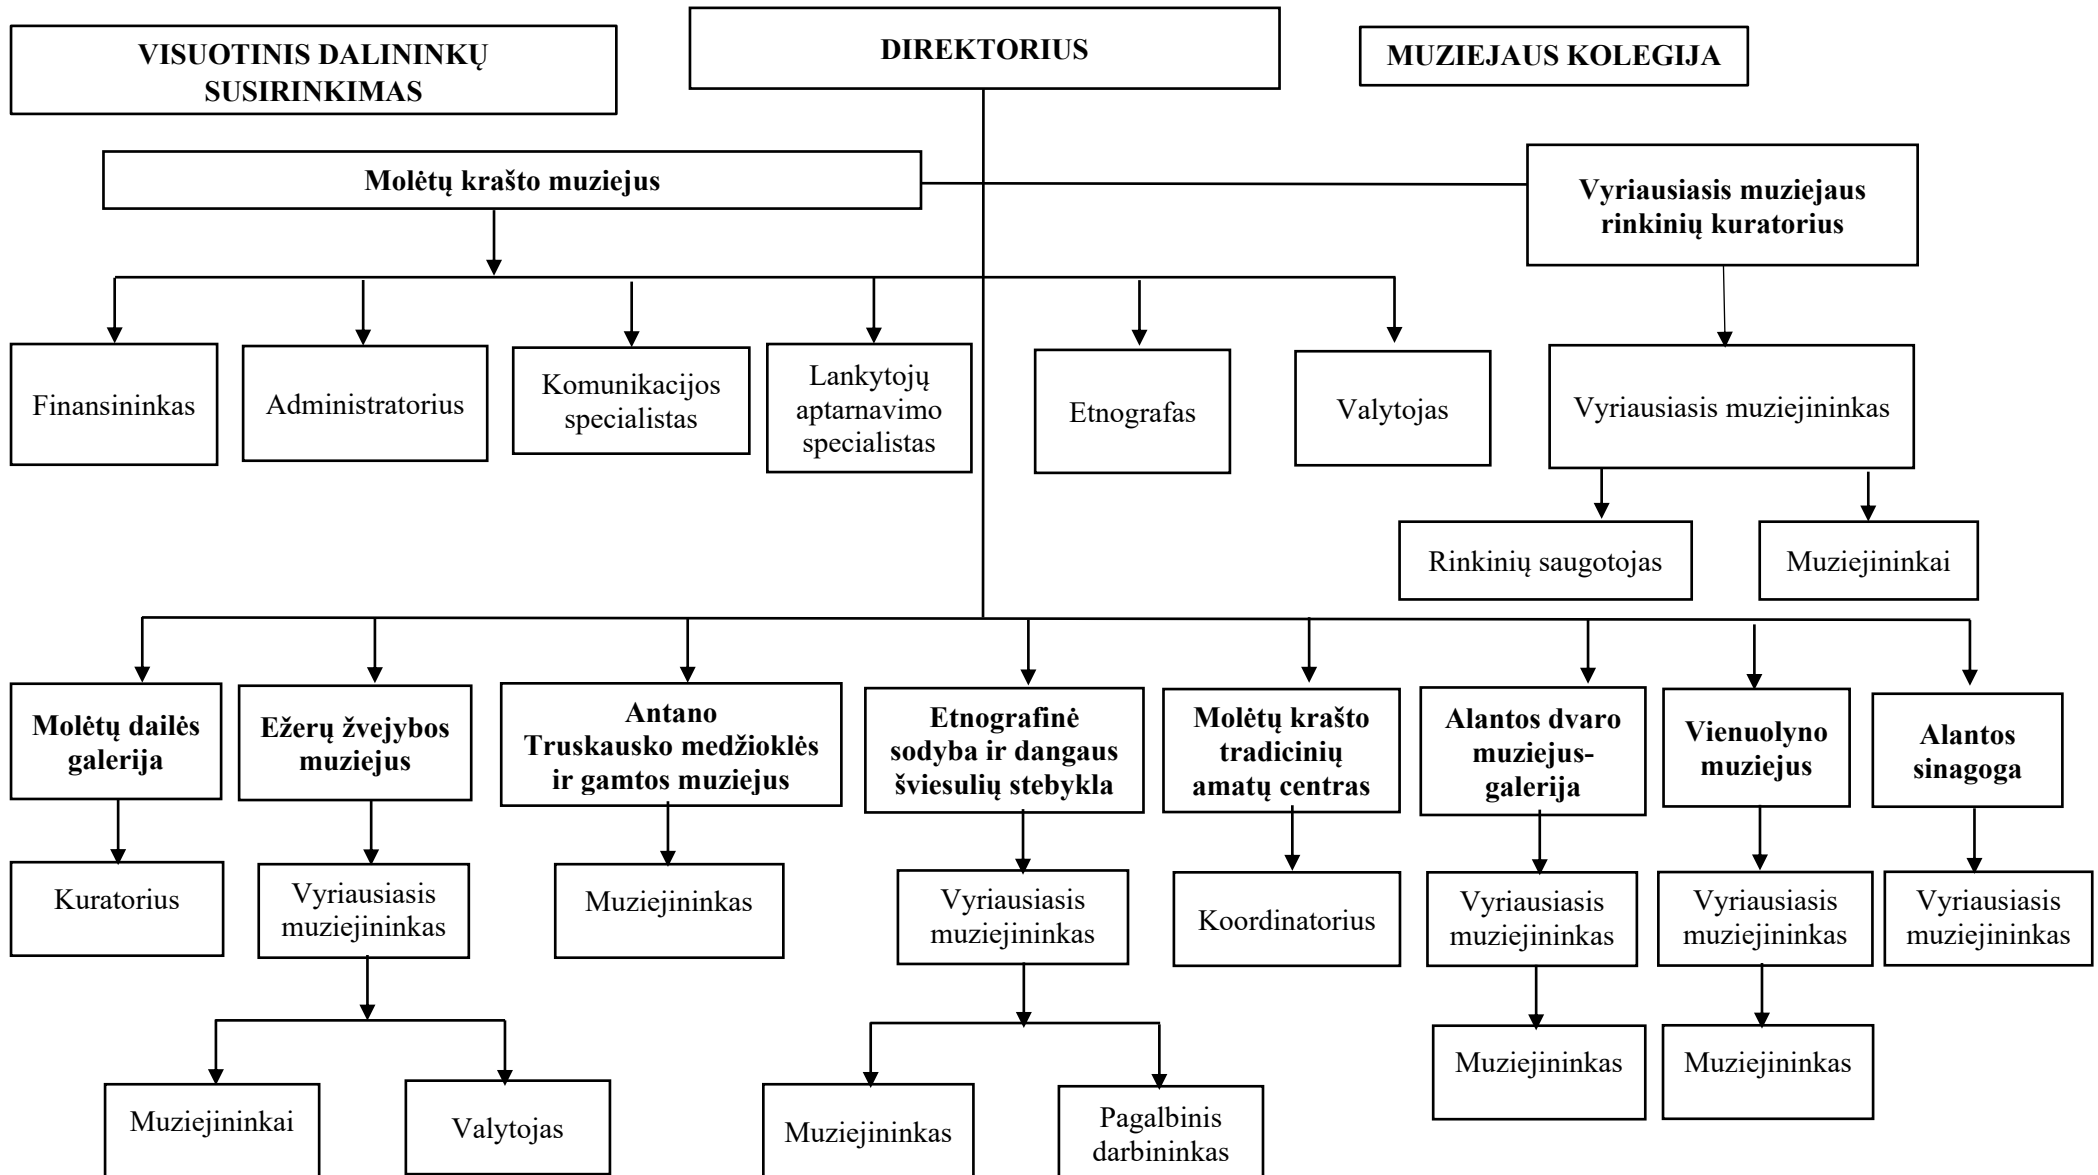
VISUOTINIS DALININKŲ SUSIRINKIMAS

DIREKTORIUS

MUZIEJAUS KOLEGIJA

Molėtų krašto muziejus

Vyriausiasis muziejaus rinkinių kuratorius

Finansininkas

Administratorius

Komunikacijos specialistas

Lankytojų aptarnavimo specialistas

Etnografas

Valytojas

Vyriausiasis muziejininkas

Rinkinių saugotojas

Muziejininkai

Molėtų dailės galerija

Kuratorius

Ežerų žvejybos muziejus

Vyriausiasis muziejininkas

Muziejininkai

Valytojas

Antano Truskausko medžioklės ir gamtos muziejus

Muziejininkas

Etnografinė sodyba ir dangaus šviesulių stebykla

Vyriausiasis muziejininkas

Muziejininkas

Pagalbinis darbininkas

Molėtų krašto tradicinių amatų centras

Koordinatorius

Alantos dvaro muziejus-galerija

Vyriausiasis muziejininkas

Muziejininkas

Vienuolyno muziejus

Vyriausiasis muziejininkas

Muziejininkas

Alantos sinagoga

Vyriausiasis muziejininkas